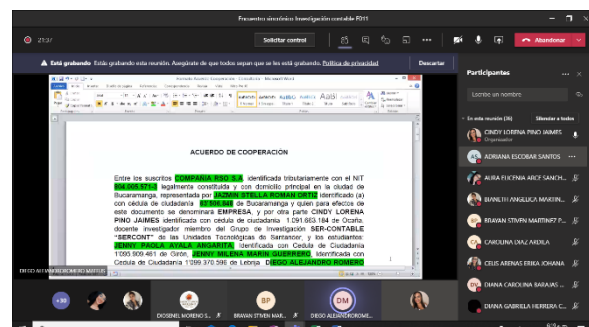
Encuentro sincrónico Investigación contable FD11

21:37

Solicitar control

Abandonar

Está grabando Está grabando esta reunión. Asegúrate de que todos sepan que se les está grabando. Política de privacidad

Descartar

Participantes

Escribir un nombre

En esta reunión (36)

Silenciar a todos

CINDY LORENA PINO JAIMES
Organizador

ADRIANA ESCOBAR SANTOS

AURA EUGENIA ARCE SANCH...

BIANETH ANGELICA MARTIN...

BRAYAN STIVEN MARTINEZ P...

CAROLINA DIAZ ARDILA

CELIS ARENAS ERIKA JOHANA

DIANA CAROLINA BARAJAS ...

DIANA GABRIELA HERRERA C...

ACUERDO DE COOPERACION

Entre los suscritos COMPAÑÍA RSO S.A. identificada tributariamente con el NIT 804.005.571-8 legalmente constituida y con domicilio principal en la ciudad de Bucaramanga, representada por JAZMIN STELLA ROMAN ORTIZ identificado (a) con cédula de ciudadanía 63.505.648 de Bucaramanga y quien para efectos de este documento se denominara EMPRESA, y por otra parte CINDY LORENA PINO JAIMES identificada con cedula de ciudadanía 1.091.663.184 de Ocaña, docente investigador miembro del Grupo de Investigación SER-CONTABLE "SERCONT" de las Unidades Tecnológicas de Santander, y los estudiantes: JENNY PAOLA AYALA ANGARITA, Identificada con Cedula de Ciudadanía 1'099.909.481 de Girón, JENNY MILENA MARIN GUERRERO, Identificada con Cedula de Ciudadanía 1'099.370.596 de Lebrija, DIEGO ALEJANDRO ROMERO

DIEGO ALEJANDRO ROMERO MATEUS

+30

DIOSENEL MORENO S...

BP
BRAYAN STIVEN MAR...

DM
DIEGO ALEJANDRO ROME...